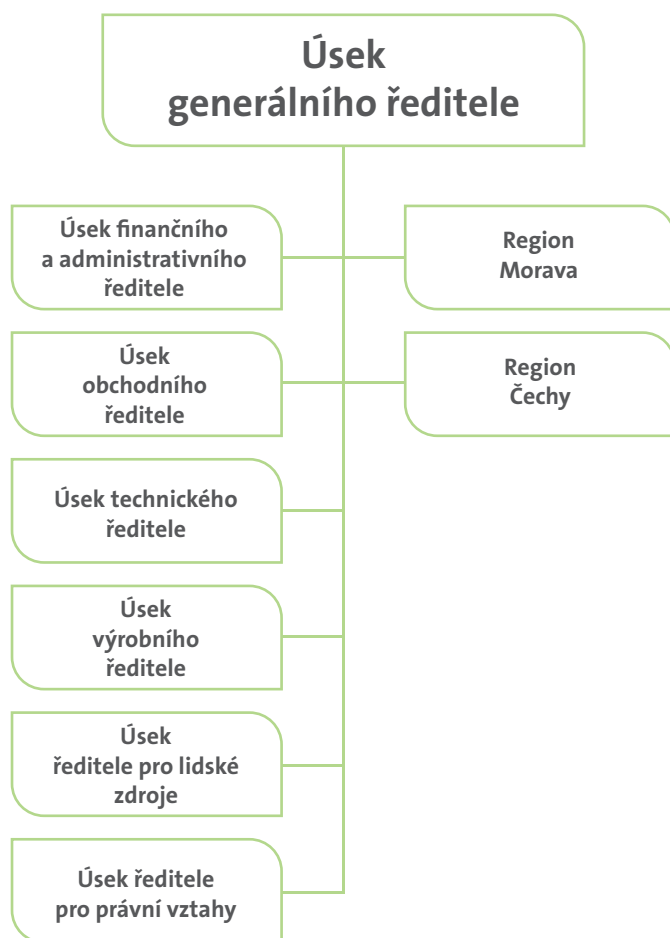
Úsek generálního ředitele

Úsek finančního a administrativního ředitele

Region Morava

Úsek obchodního ředitele

Region Čechy

Úsek technického ředitele

Úsek výrobního ředitele

Úsek ředitele pro lidské zdroje

Úsek ředitele pro právní vztahy